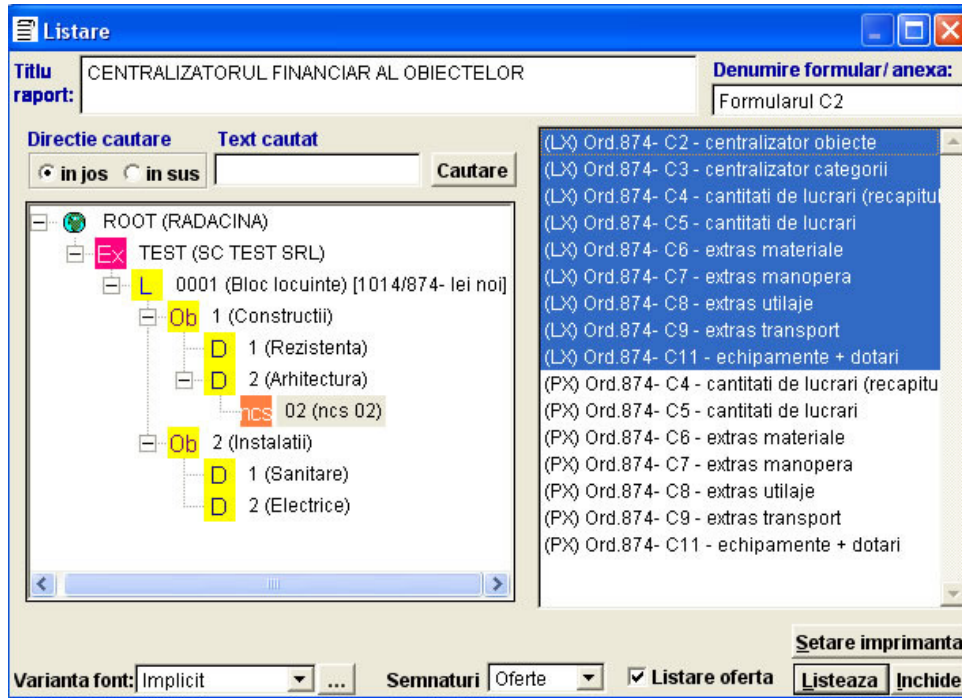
Listare

Titlu raport: CENTRALIZATORUL FINANCIAR AL OBIECTELOR

Denumire formular/ anexa: Formularul C2

Directie cautare
in jos
in sus

Text cautat

Cautare

ROOT (RADACINA)
Ex TEST (SC TEST SRL)
L 0001 (Bloc locuinte) [1014/874- lei noi]
Ob 1 (Constructii)
D 1 (Rezistenta)
D 2 (Arhitectura)
ncs 02 (ncs 02)
Ob 2 (Instalatii)
D 1 (Sanitare)
D 2 (Electrice)

(LX) Ord.874- C2 - centralizator obiecte
(LX) Ord.874- C3 - centralizator categorii
(LX) Ord.874- C4 - cantitati de lucrari (recapitul
(LX) Ord.874- C5 - cantitati de lucrari
(LX) Ord.874- C6 - extras materiale
(LX) Ord.874- C7 - extras manopera
(LX) Ord.874- C8 - extras utilaje
(LX) Ord.874- C9 - extras transport
(LX) Ord.874- C11 - echipamente + dotari
(PX) Ord.874- C4 - cantitati de lucrari (recapitu
(PX) Ord.874- C5 - cantitati de lucrari
(PX) Ord.874- C6 - extras materiale
(PX) Ord.874- C7 - extras manopera
(PX) Ord.874- C8 - extras utilaje
(PX) Ord.874- C9 - extras transport
(PX) Ord.874- C11 - echipamente + dotari

Setare imprimanta

Varianta font: Implicit ...

Semnaturi Oferte

Listare oferta

Listeaza

Inchide